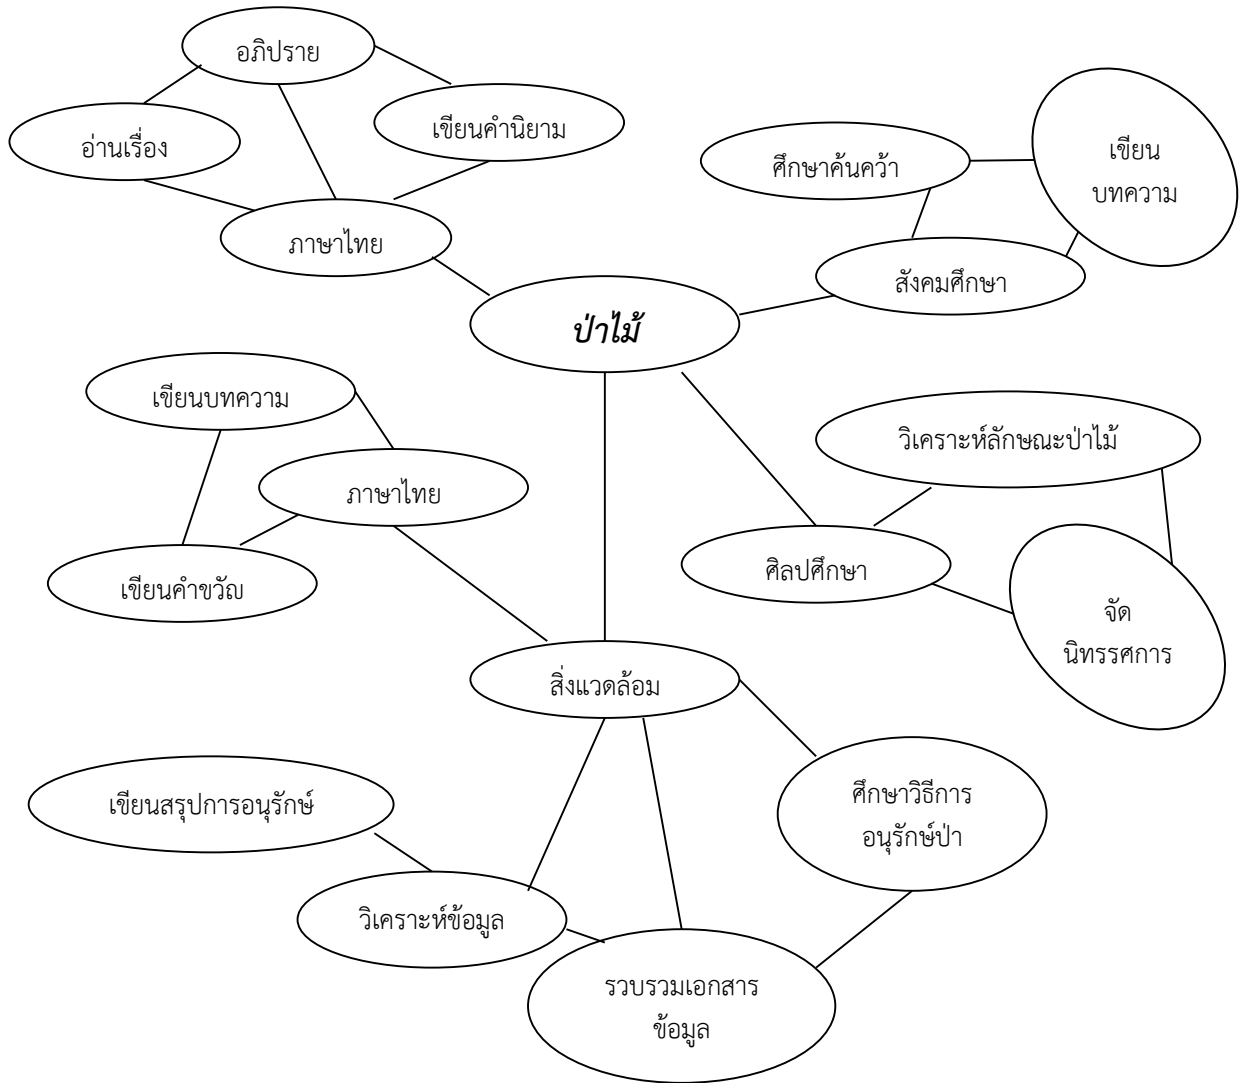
อภิปราย

อ่านเรื่อง

เขียนคำนิยาม

ภาษาไทย

ศึกษาค้นคว้า

เขียน
บทความ

สังคมศึกษา

ป่าไม้

เขียนบทความ

ภาษาไทย

เขียนคำขวัญ

วิเคราะห์ลักษณะป่าไม้

ศิลปศึกษา

จัด
นิทรรศการ

สิ่งแวดล้อม

เขียนสรุปการอนุรักษ์

ศึกษาวิธีการ
อนุรักษ์ป่า

วิเคราะห์ข้อมูล

รวบรวมเอกสาร
ข้อมูล